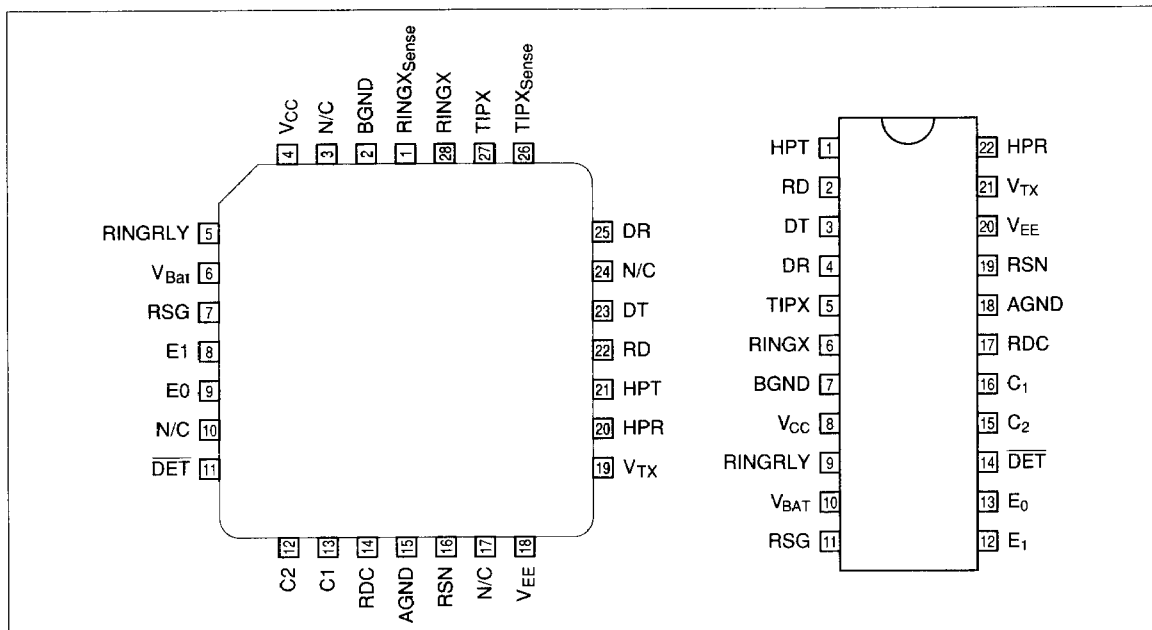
$V_{CC}$ 4
N/C 3
BGND 2
$RINGX_{Sense}$ 1
RINGX 28
TIPX 27
$TIPX_{Sense}$ 26

RINGRLY 5
$V_{Bat}$ 6
RSG 7
E1 8
E0 9
N/C 10
$\overline{DET}$ 11

25 DR
24 N/C
23 DT
22 RD
21 HPT
20 HPR
19 $V_{TX}$

12 C2
13 C1
14 RDC
15 AGND
16 RSN
17 N/C
18 $V_{EE}$

HPT 1
RD 2
DT 3
DR 4
TIPX 5
RINGX 6
BGND 7
$V_{CC}$ 8
RINGRLY 9
$V_{BAT}$ 10
RSG 11

22 HPR
21 $V_{TX}$
20 $V_{EE}$
19 RSN
18 AGND
17 RDC
16 $C_1$
15 $C_2$
14 $\overline{DET}$
13 $E_0$
12 $E_1$